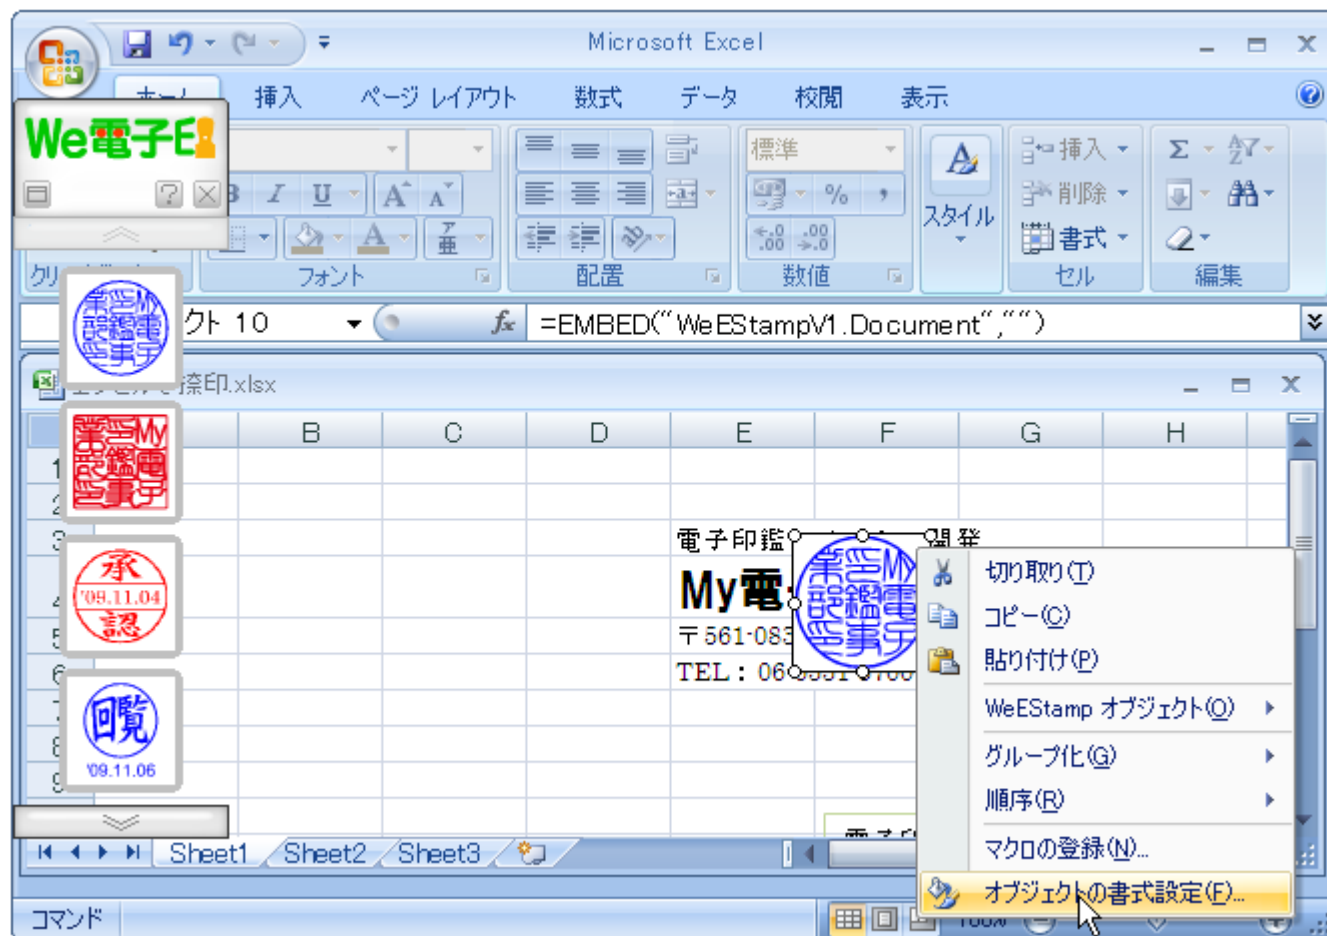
Microsoft Excel

ホーム 挿入 ページ レイアウト 数式 データ 校閲 表示

We電子印

標準

挿入 削除 書式

スタイル

クリ フォント 配置 数値 セル 編集

クト 10

$f_x$ =EMBED("WeEStampV1.Document","")

捺印.xlsx

B C D E F G H

1 2 3 4 5 6 7 8 9

My電子印鑑事業部

承 '09.11.04 認

回覧 '09.11.06

電子印鑑 開発

My電

〒561-083

TEL：06

切り取り(T)
コピー(C)
貼り付け(P)
WeEStamp オブジェクト(O)
グループ化(G)
順序(R)
マクロの登録(N)...
オブジェクトの書式設定(F)...

Sheet1 Sheet2 Sheet3

コマンド